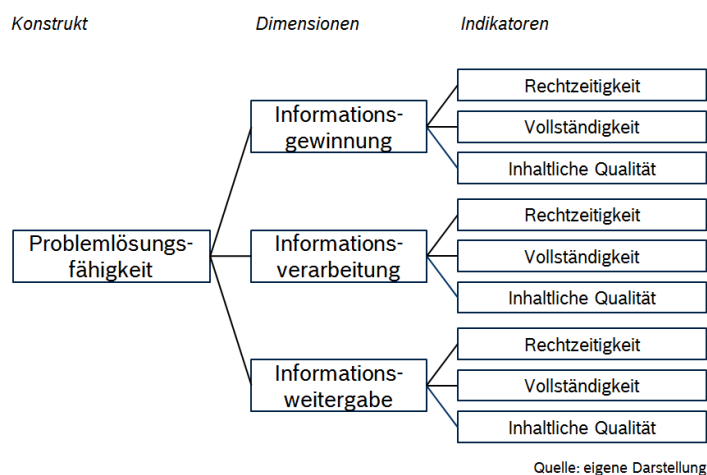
Konstrukt

Dimensionen

Indikatoren

Problemlösungsfähigkeit

Informationsgewinnung

Rechtzeitigkeit

Vollständigkeit

Inhaltliche Qualität

Informationsverarbeitung

Rechtzeitigkeit

Vollständigkeit

Inhaltliche Qualität

Informationsweitergabe

Rechtzeitigkeit

Vollständigkeit

Inhaltliche Qualität

Quelle: eigene Darstellung